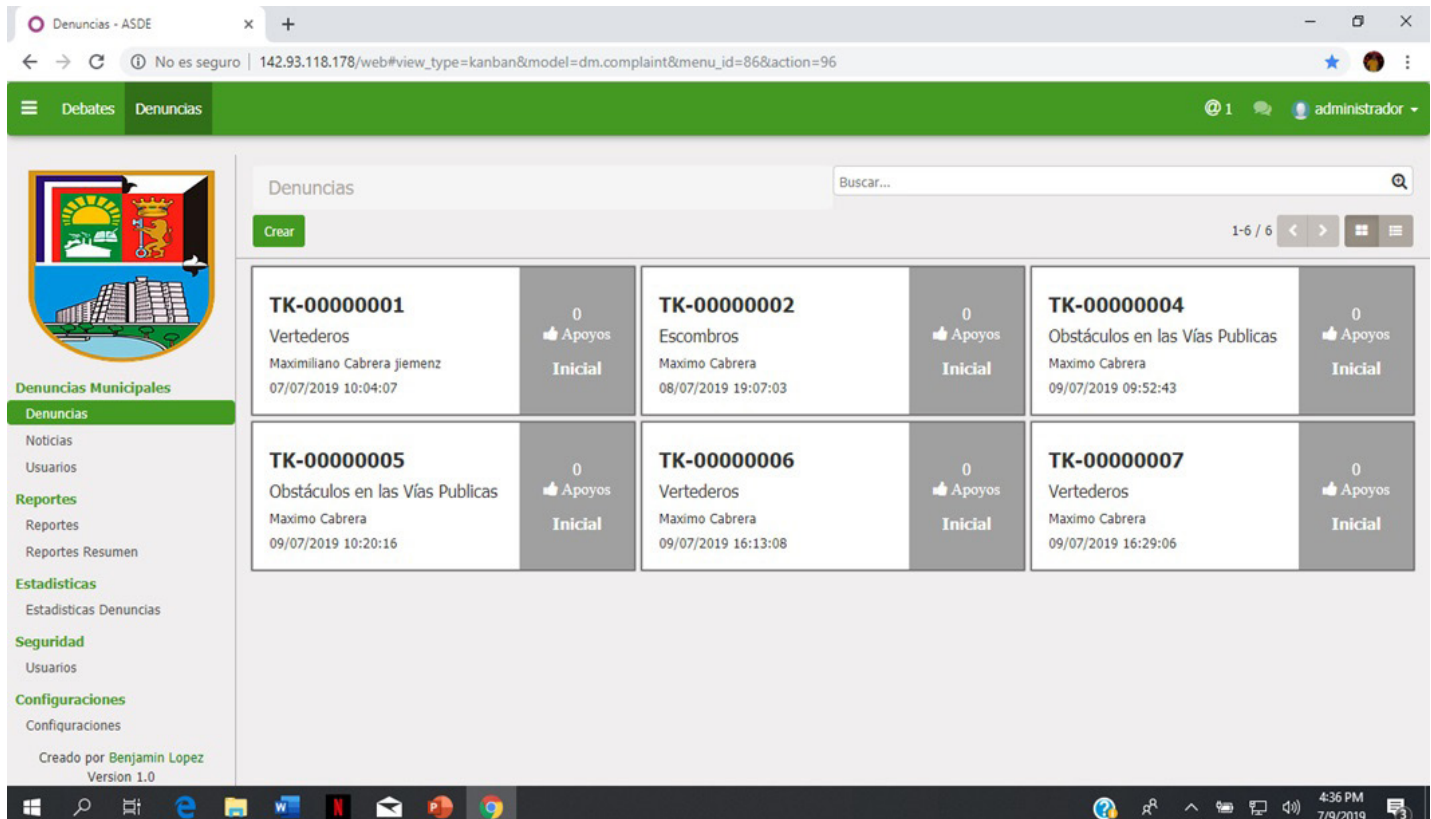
Denuncias - ASDE × +

No es seguro | 142.93.118.178/web#view_type=kanban&model=dm.complaint&menu_id=86&action=96

Debates Denuncias

@1 administrador

Denuncias

Buscar...

Crear

1-6 / 6

TK-00000001
Vertederos
Maximiliano Cabrera jiemenz
07/07/2019 10:04:07
0
Apoyos
Inicial

TK-00000002
Escombros
Maximo Cabrera
08/07/2019 19:07:03
0
Apoyos
Inicial

TK-00000004
Obstáculos en las Vías Publicas
Maximo Cabrera
09/07/2019 09:52:43
0
Apoyos
Inicial

TK-00000005
Obstáculos en las Vías Publicas
Maximo Cabrera
09/07/2019 10:20:16
0
Apoyos
Inicial

TK-00000006
Vertederos
Maximo Cabrera
09/07/2019 16:13:08
0
Apoyos
Inicial

TK-00000007
Vertederos
Maximo Cabrera
09/07/2019 16:29:06
0
Apoyos
Inicial

Denuncias Municipales
Denuncias
Noticias
Usuarios
Reportes
Reportes
Reportes Resumen
Estadisticas
Estadisticas Denuncias
Seguridad
Usuarios
Configuraciones
Configuraciones

Creado por Benjamin Lopez
Version 1.0

4:36 PM
7/9/2019